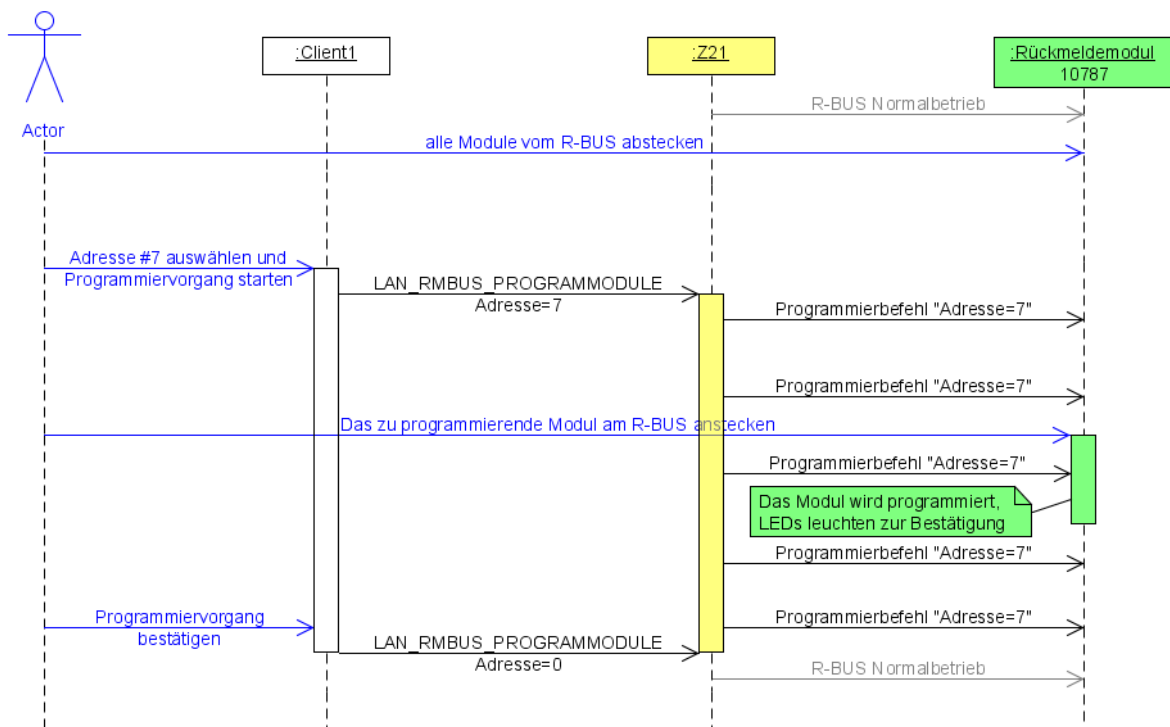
Actor

:Client1

:Z21

:Rückmeldemodul
10787

R-BUS Normalbetrieb

alle Module vom R-BUS abstecken

Adresse #7 auswählen und
Programmiervorgang starten

LAN_RMBUS_PROGRAMMODULE
Adresse=7

Programmierbefehl "Adresse=7"

Programmierbefehl "Adresse=7"

Das zu programmierende Modul am R-BUS anstecken

Programmierbefehl "Adresse=7"

Das Modul wird programmiert,
LEDs leuchten zur Bestätigung

Programmierbefehl "Adresse=7"

Programmiervorgang
bestätigen

Programmierbefehl "Adresse=7"

LAN_RMBUS_PROGRAMMODULE
Adresse=0

R-BUS Normalbetrieb